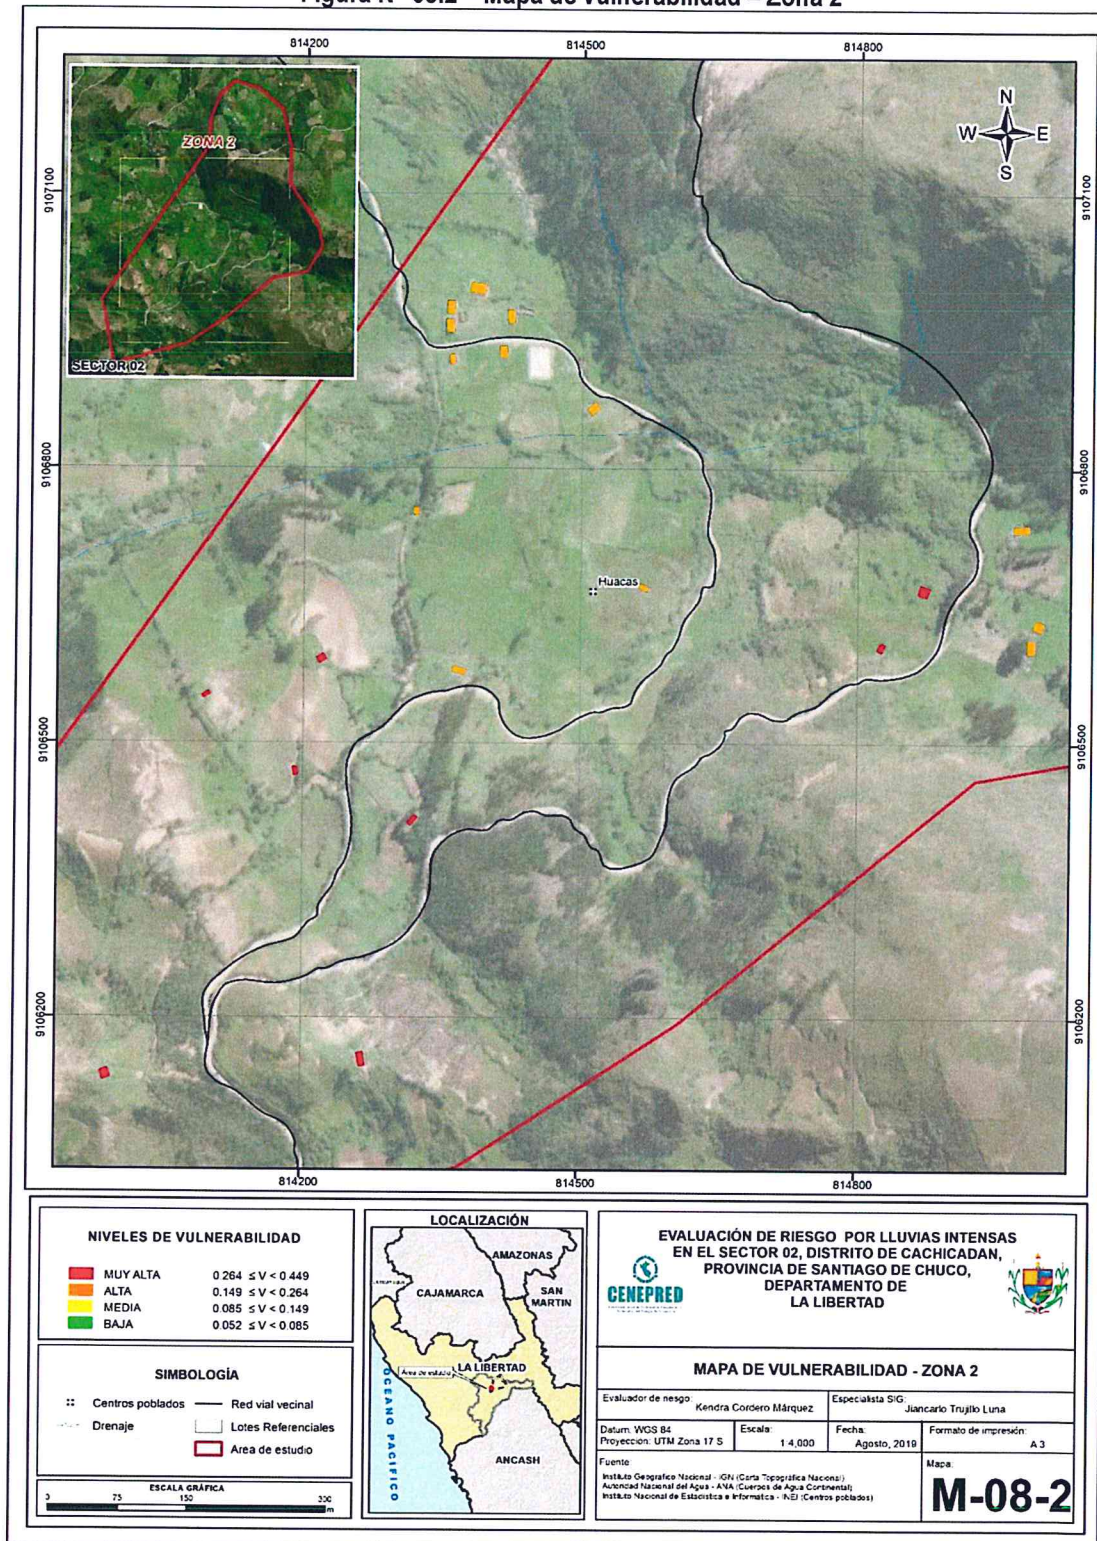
Figura N° 08.2 – Mapa de Vulnerabilidad – Zona 2

814200
814500
814800

9107100
9106800
9106500
9106200

N
W
E
S

ZONA 2
SECTOR 02

Huacas

NIVELES DE VULNERABILIDAD

| | | |
|---|---|---|
| | MUY ALTA | $0.264 \leq V < 0.449$ |
| | ALTA | $0.149 \leq V < 0.264$ |
| | MEDIA | $0.085 \leq V < 0.149$ |
| | BAJA | $0.052 \leq V < 0.085$ |

SIMBOLOGÍA

Centros poblados
Red vial vecinal
Drenaje
Lotes Referenciales
Area de estudio

ESCALA GRÁFICA
0 75 150 300
m

LOCALIZACIÓN
AMAZONAS
CAJAMARCA
SAN MARTIN
LA LIBERTAD
Area de estudio
OCEANO PACIFICO
ANCASH

CENEPRED

EVALUACIÓN DE RIESGO POR LLUVIAS INTENSAS EN EL SECTOR 02, DISTRITO DE CACHICADAN, PROVINCIA DE SANTIAGO DE CHUCO, DEPARTAMENTO DE LA LIBERTAD

MAPA DE VULNERABILIDAD - ZONA 2

Evaluador de riesgo: Kendra Cordero Márquez
Especialista SIG: Jiancarlo Trujillo Luna
Datum: WGS 84
Proyeccion: UTM Zona 17 S
Escala: 1:4,000
Fecha: Agosto, 2019
Formato de impresión: A 3
Fuente:
Instituto Geografico Nacional - IGN (Carta Topografica Nacional)
Autoridad Nacional del Agua - ANA (Cuerpos de Agua Continental)
Instituto Nacional de Estadistica e Informatica - INEI (Centros poblados)
Mapa:
M-08-2